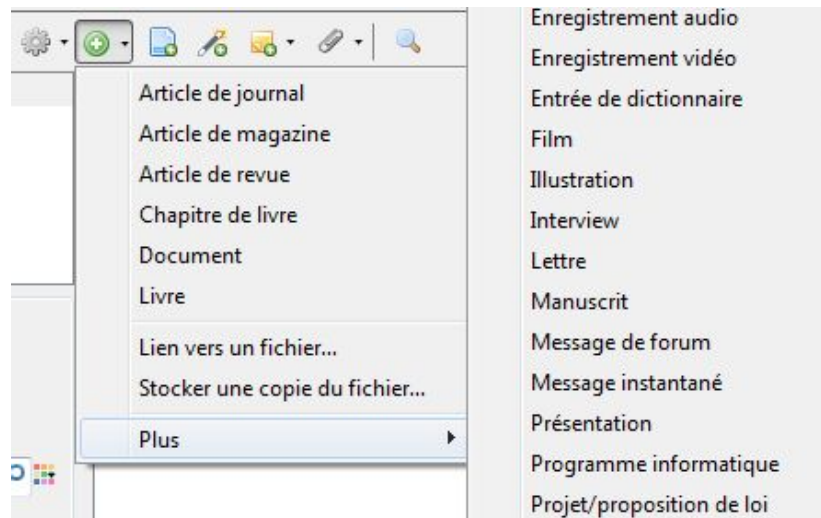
Article de journal
Article de magazine
Article de revue
Chapitre de livre
Document
Livre
Lien vers un fichier...
Stocker une copie du fichier...
Plus

Enregistrement audio
Enregistrement vidéo
Entrée de dictionnaire
Film
Illustration
Interview
Lettre
Manuscrit
Message de forum
Message instantané
Présentation
Programme informatique
Projet/proposition de loi